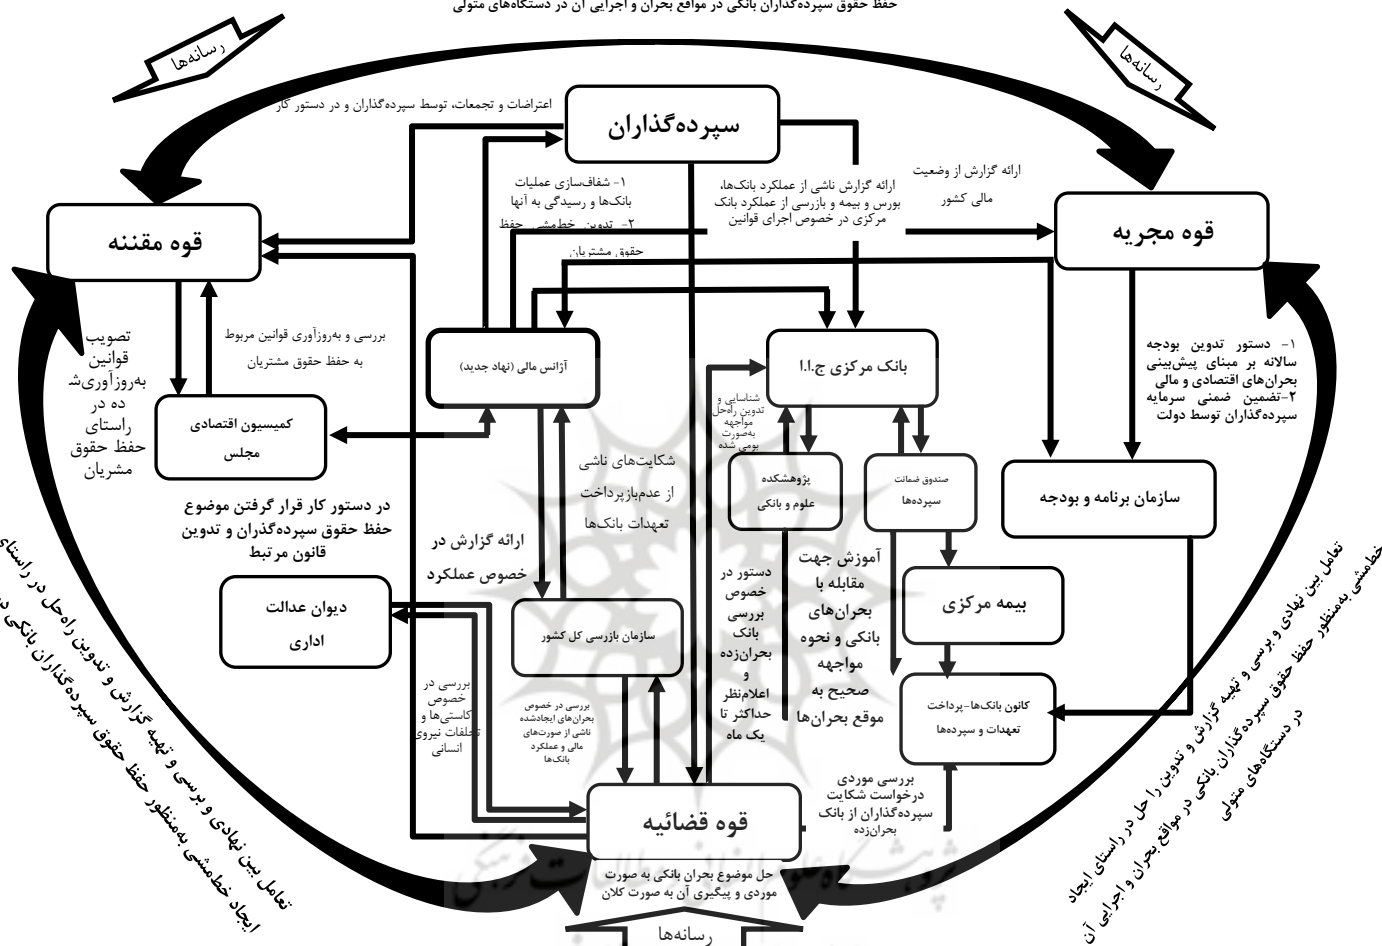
حفظ حقوق سپرده‌گذاران بانکی در مواقع بحران و اجرایی آن در دستگاه‌های متولی

رسانه‌ها

رسانه‌ها

اعتراضات و تجمعات، توسط سپرده‌گذاران و در دستور کار

سپرده‌گذاران

۱- شفاف‌سازی عملیات بانک‌ها و رسیدگی به آنها
۲- تدوین خطمشی حفظ حقوق مشتریان

ارائه گزارش ناشی از عملکرد بانک‌ها، بورس و بیمه و بازرسی از عملکرد بانک مرکزی در خصوص اجرای قوانین

ارائه گزارش از وضعیت مالی کشور

قوه مقننه

قوه مجریه

تصویب قوانین به‌روزآوری‌شده در راستای حفظ حقوق مشریان

بررسی و به‌روزآوری قوانین مربوط به حفظ حقوق مشتریان

کمیسیون اقتصادی مجلس

آژانس مالی (نهاد جدید)

بانک مرکزی ج.ا.ا

۱- دستور تدوین بودجه سالانه بر مبنای پیش‌بینی بحران‌های اقتصادی و مالی
۲-تضمین ضمنی سرمایه سپرده‌گذاران توسط دولت

شناسایی و تدوین راه‌حل مواجهه به‌صورت بومی شده

پژوهشکده علوم و بانکی

صندوق ضمانت سپرده‌ها

سازمان برنامه و بودجه

شکایت‌های ناشی از عدم‌بازپرداخت تعهدات بانک‌ها

در دستور کار قرار گرفتن موضوع حفظ حقوق سپرده‌گذاران و تدوین قانون مرتبط

ارائه گزارش در خصوص عملکرد

آموزش جهت مقابله با بحران‌های بانکی و نحوه مواجهه صحیح به موقع بحران‌ها

بیمه مرکزی

دیوان عدالت اداری

سازمان بازرسی کل کشور

دستور در خصوص بررسی بانک بحران‌زده و اعلام‌نظر حداکثر تا یک ماه

کانون بانک‌ها-پرداخت تعهدات و سپرده‌ها

بررسی در خصوص کاستی‌ها و تخلفات نیروی انسانی

بررسی در خصوص بحران‌های ایجادشده ناشی از صورت‌های مالی و عملکرد بانک‌ها

بررسی موردی درخواست شکایت سپرده‌گذاران از بانک بحران‌زده

قوه قضائیه

حل موضوع بحران بانکی به صورت موردی و پیگیری آن به صورت کلان

تعامل بین نهادی و بررسی و تهیه گزارش و تدوین راه‌حل در راستای ایجاد خطمشی به‌منظور حفظ حقوق سپرده‌گذاران بانکی در

تعامل بین نهادی و بررسی و تهیه گزارش و تدوین راه حل در راستای ایجاد خطمشی به‌منظور حفظ حقوق سپرده‌گذاران بانکی در مواقع بحران و اجرایی آن در دستگاه‌های متولی

رسانه‌ها